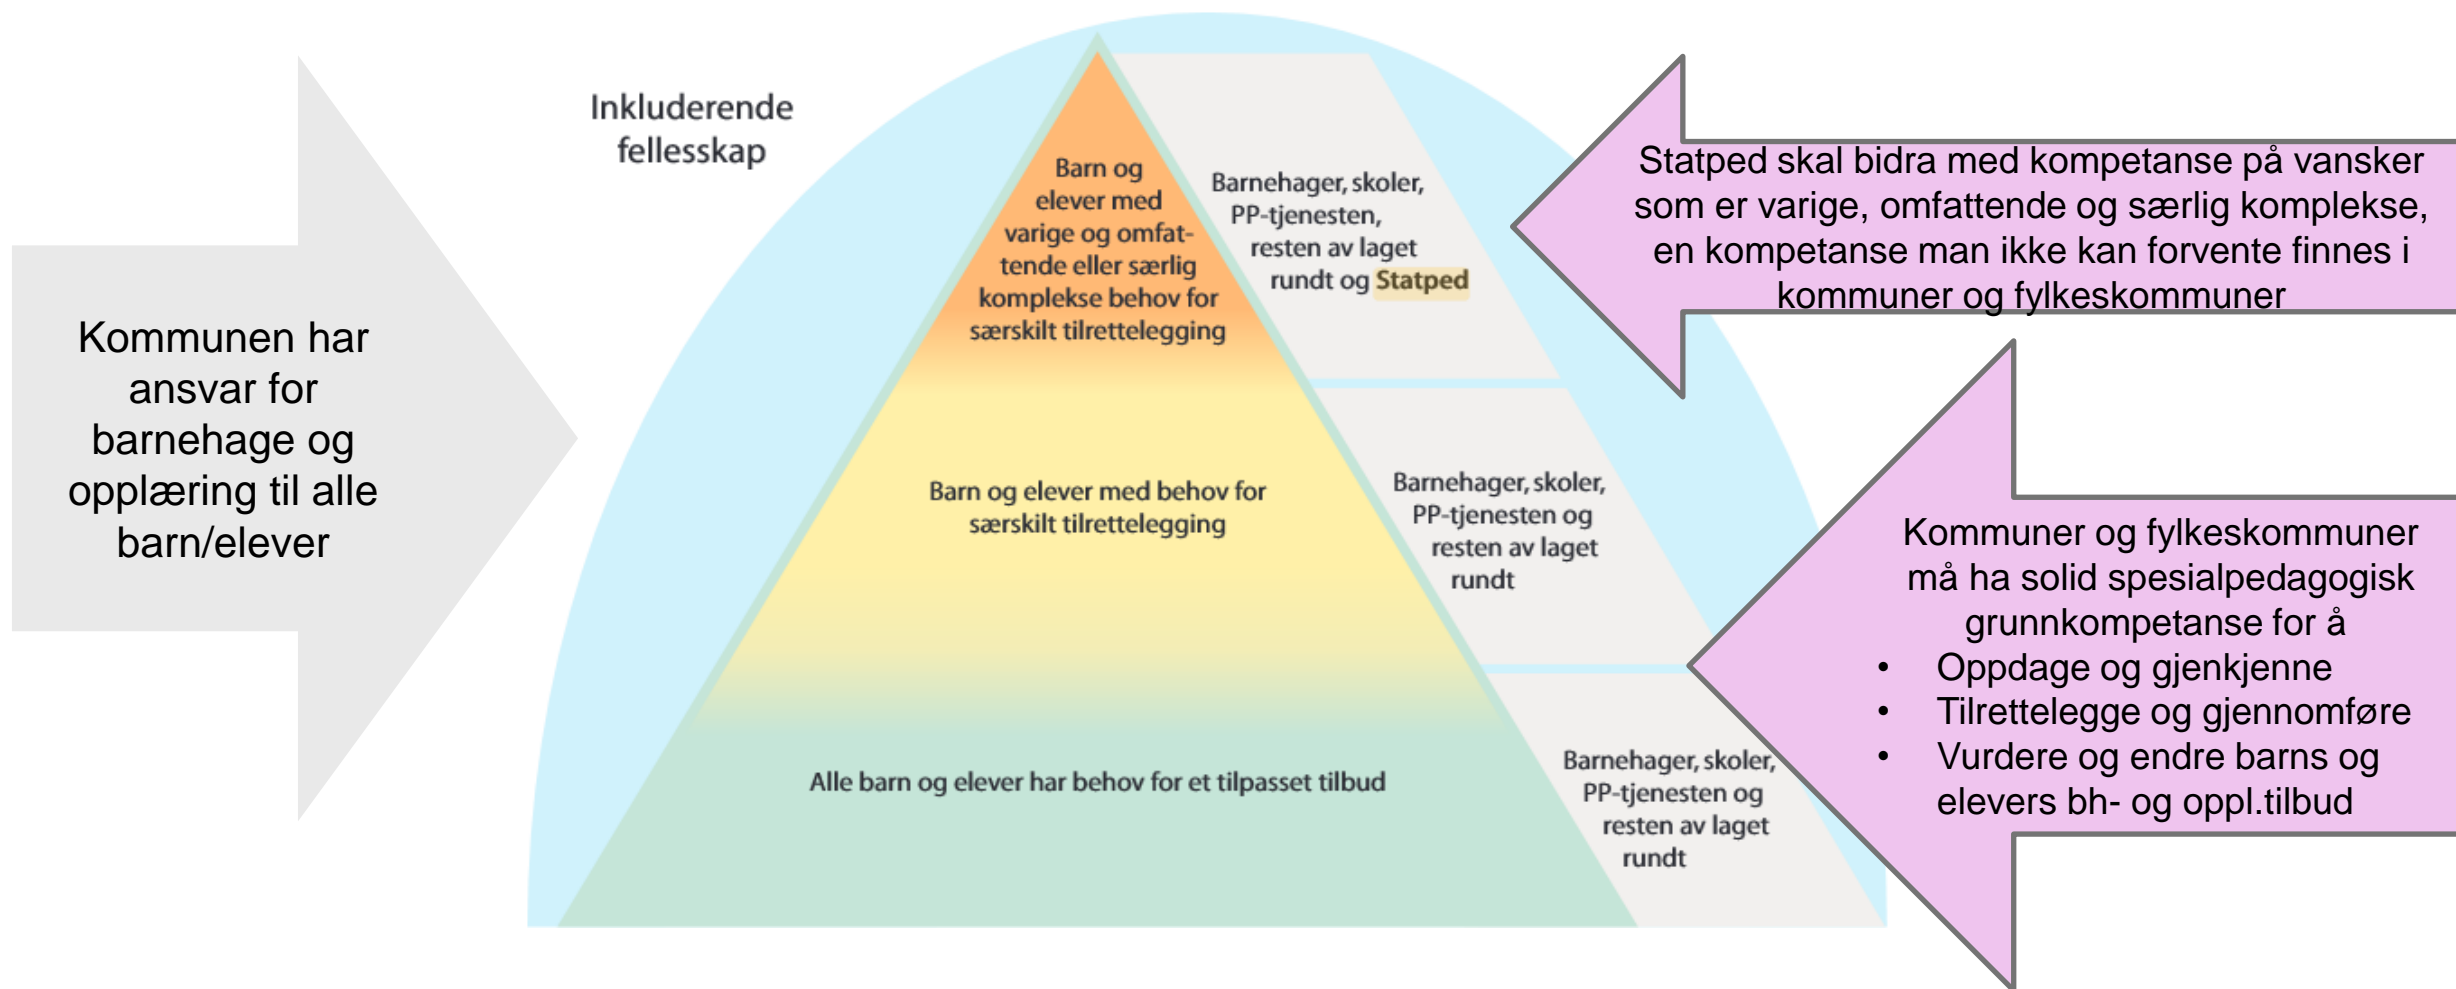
Kommunen har ansvar for barnehage og opplæring til alle barn/elever

Inkluderende fellesskap

Barn og elever med varige og omfattende eller særlig komplekse behov for særskilt tilrettelegging

Barnehager, skoler, PP-tjenesten, resten av laget rundt og Statped

Barn og elever med behov for særskilt tilrettelegging

Barnehager, skoler, PP-tjenesten og resten av laget rundt

Alle barn og elever har behov for et tilpasset tilbud

Barnehager, skoler, PP-tjenesten og resten av laget rundt

Statped skal bidra med kompetanse på vansker som er varige, omfattende og særlig komplekse, en kompetanse man ikke kan forvente finnes i kommuner og fylkeskommuner

Kommuner og fylkeskommuner må ha solid spesialpedagogisk grunnkompetanse for å
• Oppdage og gjenkjenne
• Tilrettelegge og gjennomføre
• Vurdere og endre barns og elevers bh- og oppl.tilbud